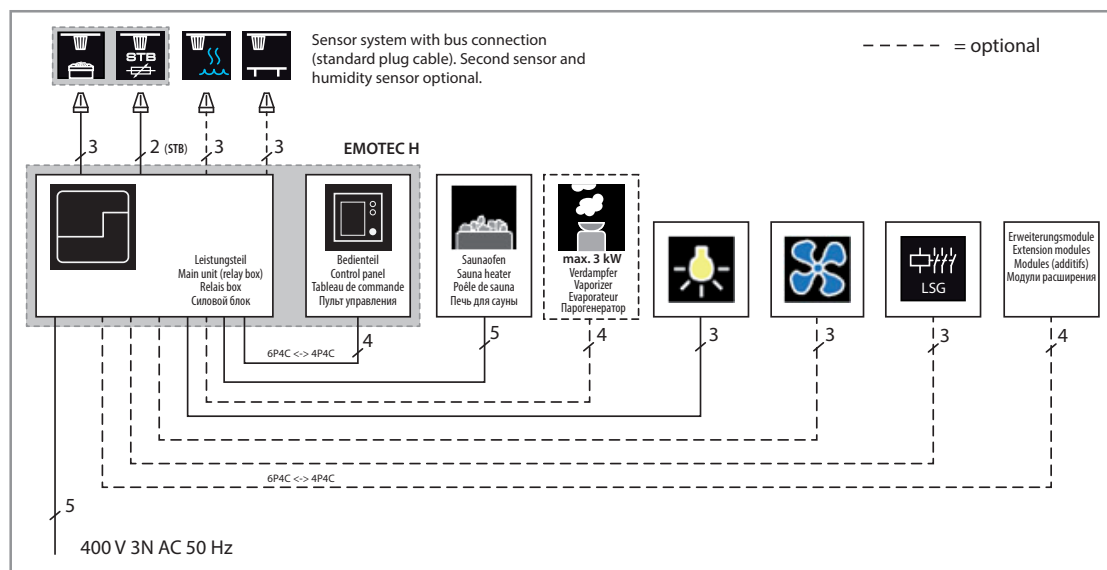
STB

Sensor system with bus connection (standard plug cable). Second sensor and humidity sensor optional.

- - - - - = optional

3
2 (STB)
3
3

EMOTEC H

Leistungsteil
Main unit (relay box)
Relais box
Силовой блок

Bedienteil
Control panel
Tableau de commande
Пульт управления

Saunaofen
Sauna heater
Poêle de sauna
Печь для сауны

max. 3 kW
Verdampfer
Vaporizer
Evaporateur
Парогенератор

LSG

Erweiterungsmodule
Extension modules
Modules (additifs)
Модули расширения

6P4C <-> 4P4C
4
5
4
3
3
3
4

6P4C <-> 4P4C

5

400 V 3N AC 50 Hz